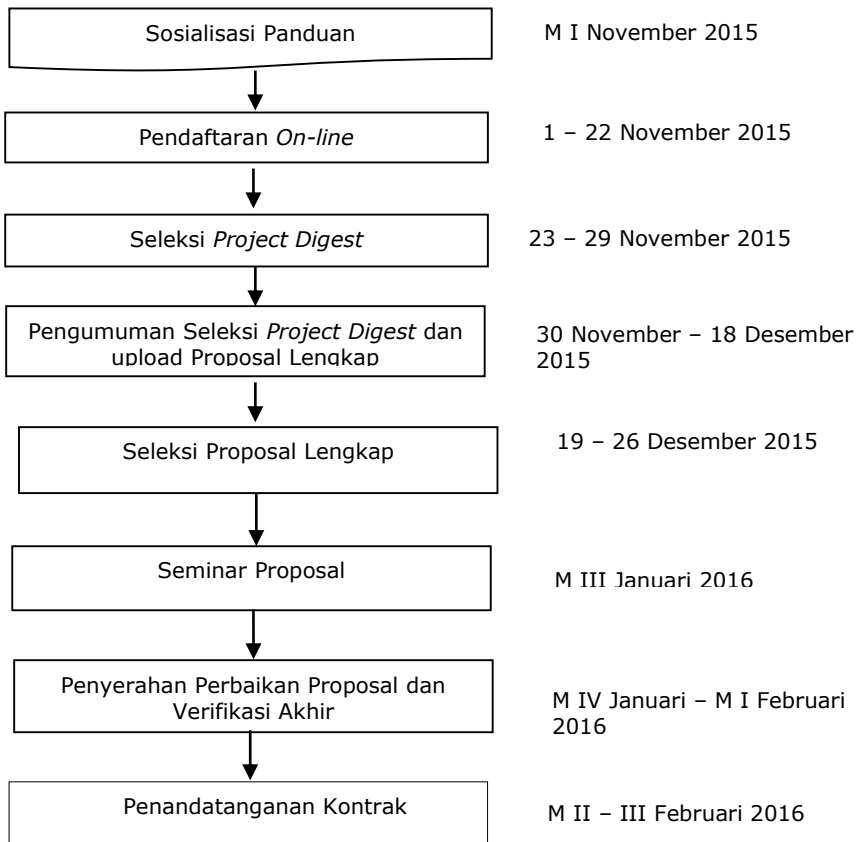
Sosialisasi Panduan

M I November 2015

Pendaftaran *On-line*

1 – 22 November 2015

Seleksi *Project Digest*

23 – 29 November 2015

Pengumuman Seleksi *Project Digest* dan upload Proposal Lengkap

30 November – 18 Desember 2015

Seleksi Proposal Lengkap

19 – 26 Desember 2015

Seminar Proposal

M III Januari 2016

Penyerahan Perbaikan Proposal dan Verifikasi Akhir

M IV Januari – M I Februari 2016

Penandatanganan Kontrak

M II – III Februari 2016